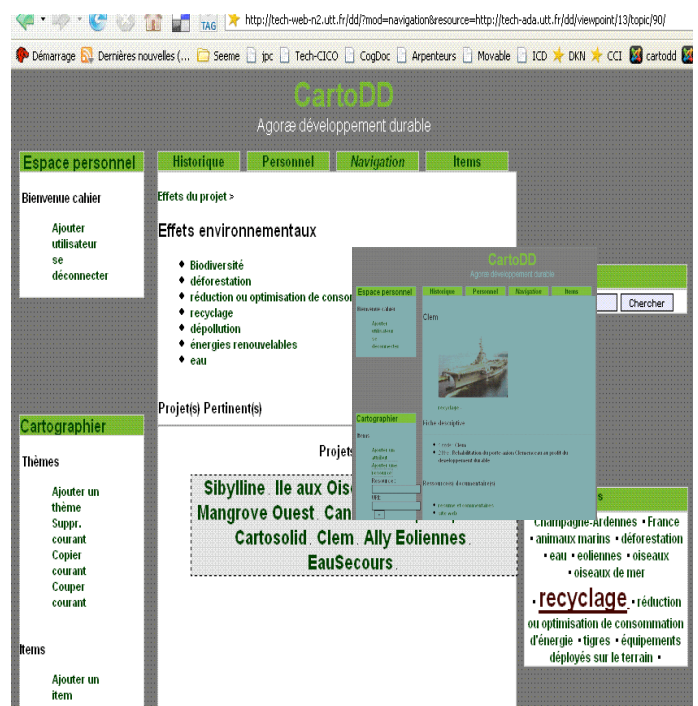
TAG http://tech-web-n2.utt.fr/dd/?mod=navigation&resource=http://tech-ada.utt.fr/dd/viewpoint/13/topic/90/

Démarrage Dernières nouvelles (... Seeme jpc Tech-CICO CogDoc Arpenteurs Movable ICD DKN CCI cartodd

CartoDD

Agoræ développement durable

Espace personnel

Bienvenue cahier

Ajouter utilisateur
se déconnecter

Historique Personnel Navigation Items

Effets du projet >

Effets environnementaux

- Biodiversité
- déforestation
- réduction ou optimisation de consom
- recyclage
- dépollution
- énergies renouvelables
- eau

Projet(s) Pertinent(s)

Projets

Sibylline. Ile aux Ois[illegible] Mangrove Ouest. Can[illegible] Cartosolid. Clem. Ally Eoliennes. EauSecours.

Cartographier

Thèmes

Ajouter un thème
Suppr. courant
Copier courant
Couper courant

Items

Ajouter un item

Chercher

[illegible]s

Champagne-Ardennes • France • animaux marins • déforestation • eau • eoliennes • oiseaux • oiseaux de mer • recyclage • réduction ou optimisation de consommation d'énergie • tigres • équipements déployés sur le terrain •

CartoDD

Agoræ développement durable

Espace personnel

Bienvenue cahier

Ajouter utilisateur se déconnecter

Historique Personnel Navigation Items

Clem

recyclage

Fiche descriptive

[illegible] Clem
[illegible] Réhabilitation du porte-avions Clemenceau au profit du développement durable

Ressources documentaire(s)

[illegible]
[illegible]

Cartographier

Items

Ajouter un attribut
Ajouter une ressource
Ressource :
URL :